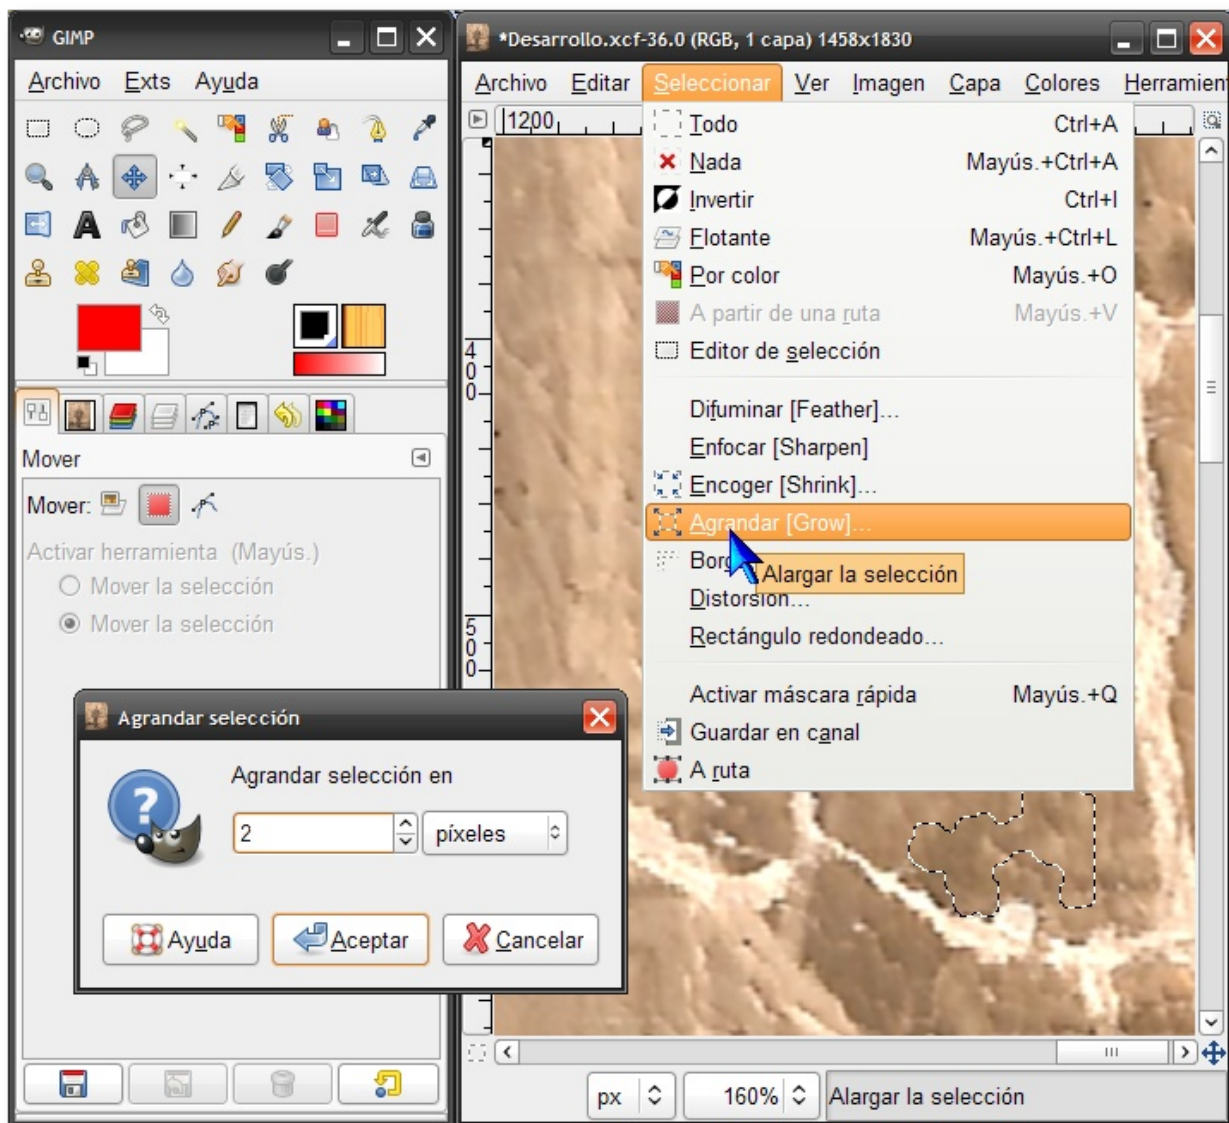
GIMP

Archivo Exts Ayuda

Mover

Mover:

Activar herramienta (Mayús.)

Mover la selección

Mover la selección

*Desarrollo.xcf-36.0 (RGB, 1 capa) 1458x1830

Archivo Editar Seleccionar Ver Imagen Capa Colores Herramien

1200

400

500

Todo Ctrl+A
Nada Mayús.+Ctrl+A
Invertir Ctrl+I
Flotante Mayús.+Ctrl+L
Por color Mayús.+O
A partir de una ruta Mayús.+V
Editor de selección
Difuminar [Feather]...
Enfocar [Sharpen]
Encoger [Shrink]...
Agrandar [Grow]...
Borde...
Alargar la selección
Distorsión...
Rectángulo redondeado...
Activar máscara rápida Mayús.+Q
Guardar en canal
A ruta

Agrandar selección

Agrandar selección en

2 píxeles

Ayuda Aceptar Cancelar

px 160% Alargar la selección